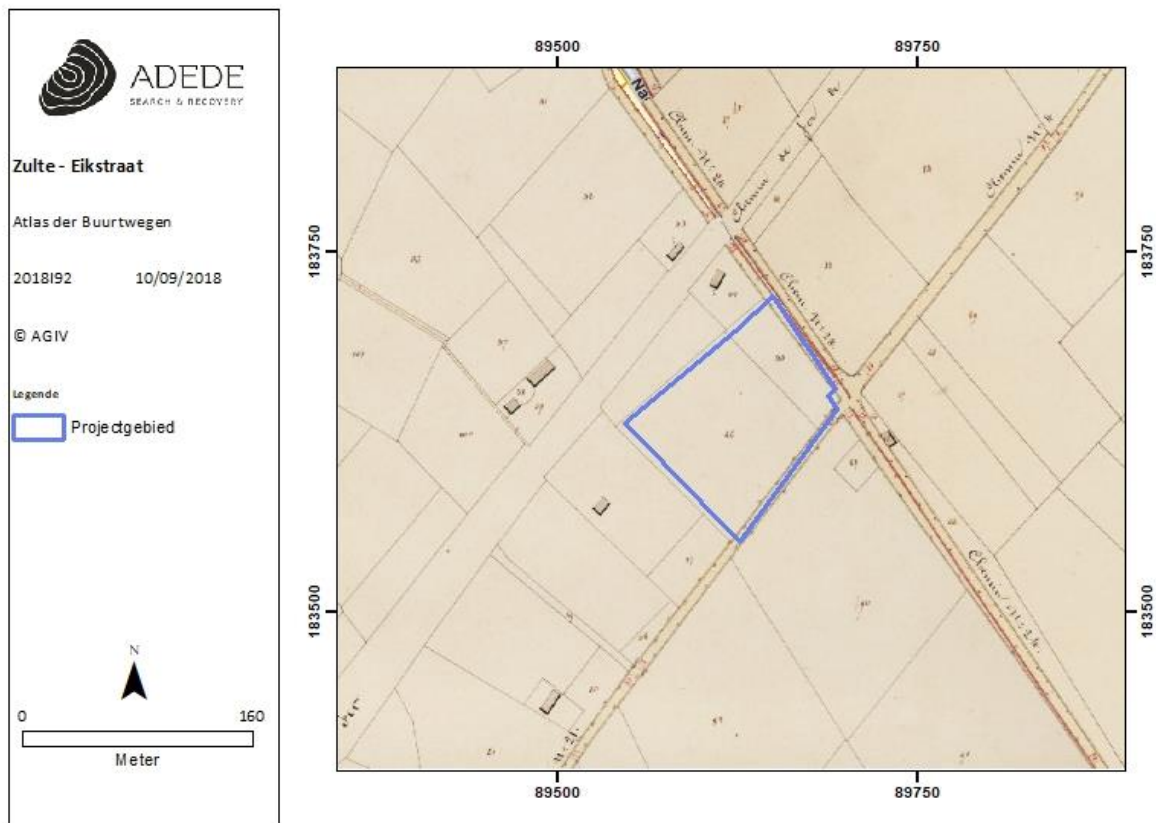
ADEDE
SEARCH & RECOVERY

Zulte - Eikstraat

Atlas der Buurtwegen

2018I92 10/09/2018

© AGIV

Legende

Projectgebied

N

0 160

Meter

89500 89750

183750 183750

183500 183500

89500 89750

N8

Chemin N° 26

Chemin N° 28

Chemin N° 26

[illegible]